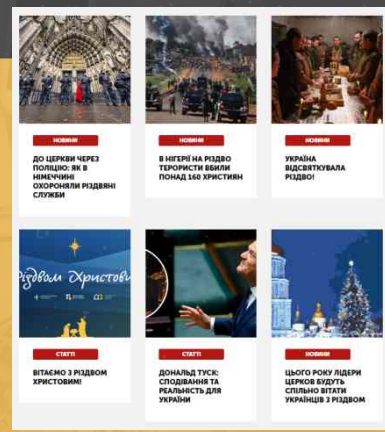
НОВИНИ

ДО ЦЕРКВИ ЧЕРЕЗ ПОЛІЦІЮ: ЯК В НІМЕЧЧИНІ ОХОРОНЯЛИ РІЗДВЯНІ СЛУЖБИ

НОВИНИ

В НІГЕРІЇ НА РІЗДВО ТЕРОРИСТИ ВБИЛИ ПОНАД 160 ХРИСТИЯН

НОВИНИ

УКРАЇНА ВІДСВЯТКУВАЛА РІЗДВО!

Різдвом Христовим

СТАТТІ

ВІТАЄМО З РІЗДВОМ ХРИСТОВИМ!

СТАТТІ

ДОНАЛЬД ТУСК: СПОДІВАННЯ ТА РЕАЛЬНІСТЬ ДЛЯ УКРАЇНИ

НОВИНИ

ЦЬОГО РОКУ ЛІДЕРИ ЦЕРКОВ БУДУТЬ СПІЛЬНО ВІТАТИ УКРАЇНЦІВ З РІЗДВОМ